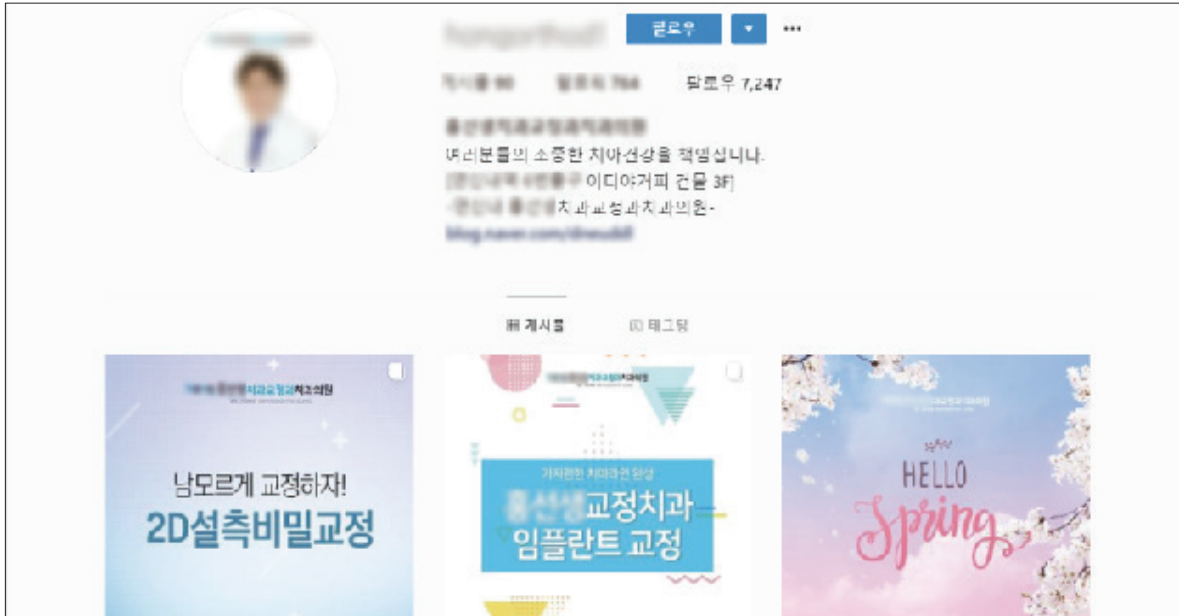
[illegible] 팔로우 ▾ •••

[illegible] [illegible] 팔로우 7,247

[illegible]
여러분들의 소중한 치아건강을 책임집니다.
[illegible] 이디야거피 건물 3F]
-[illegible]치과교정과치과의원-
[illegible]

게시물 태그됨

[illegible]치과교정과치과의원

남모르게 교정하자!
2D설측비밀교정

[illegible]치과의원

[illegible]
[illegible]교정치과
임플란트 교정

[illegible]

HELLO
Spring